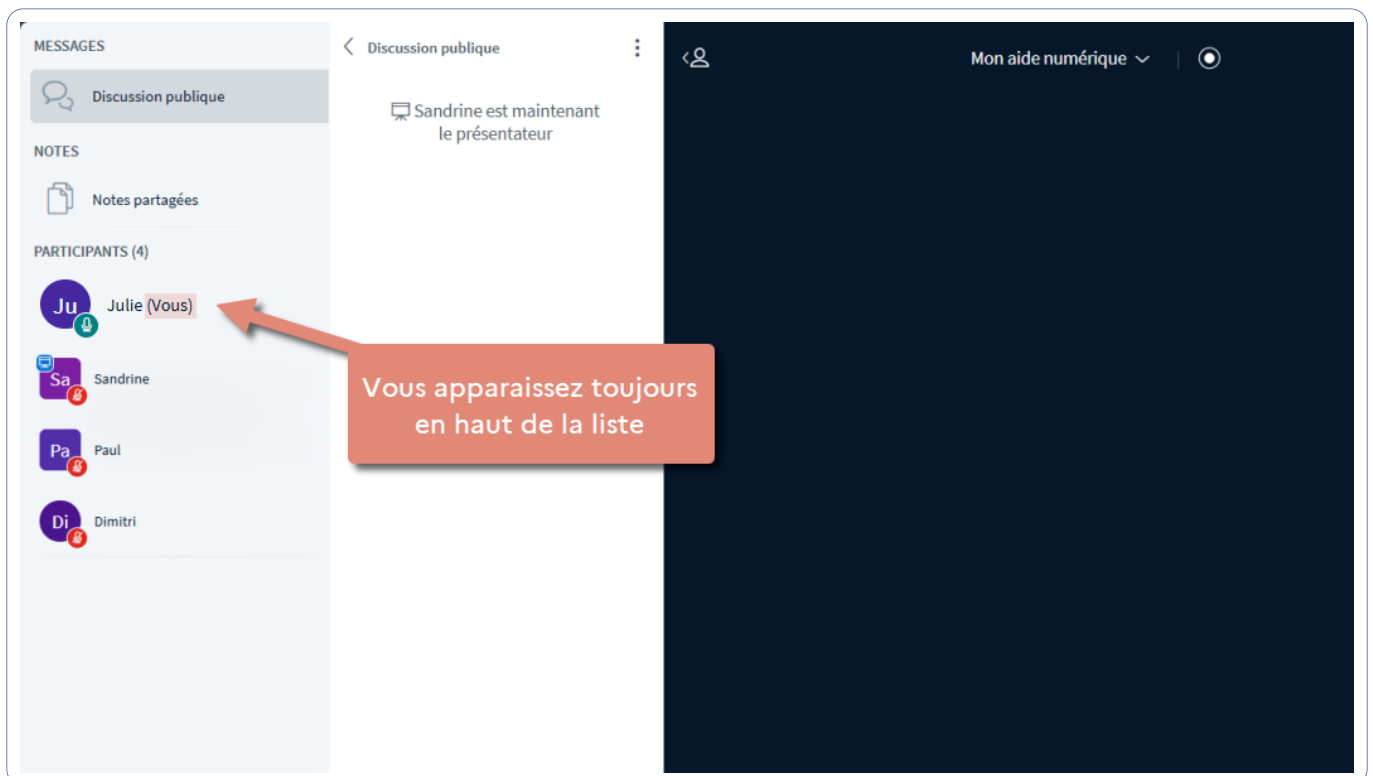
MESSAGES

Discussion publique

NOTES

Notes partagées

PARTICIPANTS (4)

Ju Julie (Vous)

Sa Sandrine

Pa Paul

Di Dimitri

Discussion publique

Sandrine est maintenant le présentateur

Mon aide numérique

Vous apparaissez toujours en haut de la liste